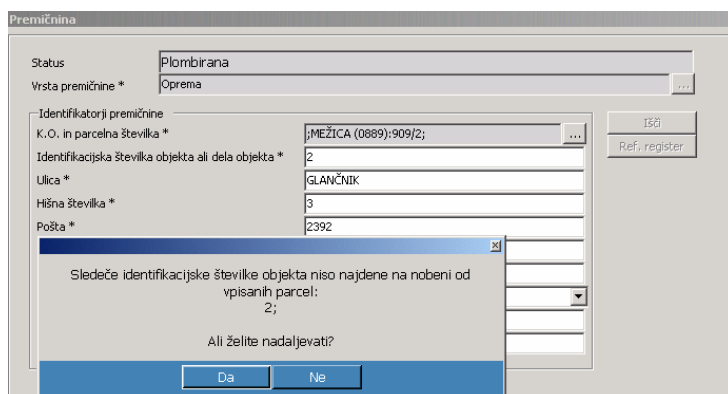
Premičnina

Status
Plombirana
Vrsta premičnine *
Oprema
...

Identifikatorji premičnine
K.O. in parcelna številka *
;MEŽICA (0889):909/2;
...
Identifikacijska številka objekta ali dela objekta *
2
Ulica *
GLANČNIK
Hišna številka *
3
Pošta *
2392

Išči
Ref. register

Sledeče identifikacijske številke objekta niso najdene na nobeni od vpisanih parcel:
2;

Ali želite nadaljevati?

Da
Ne